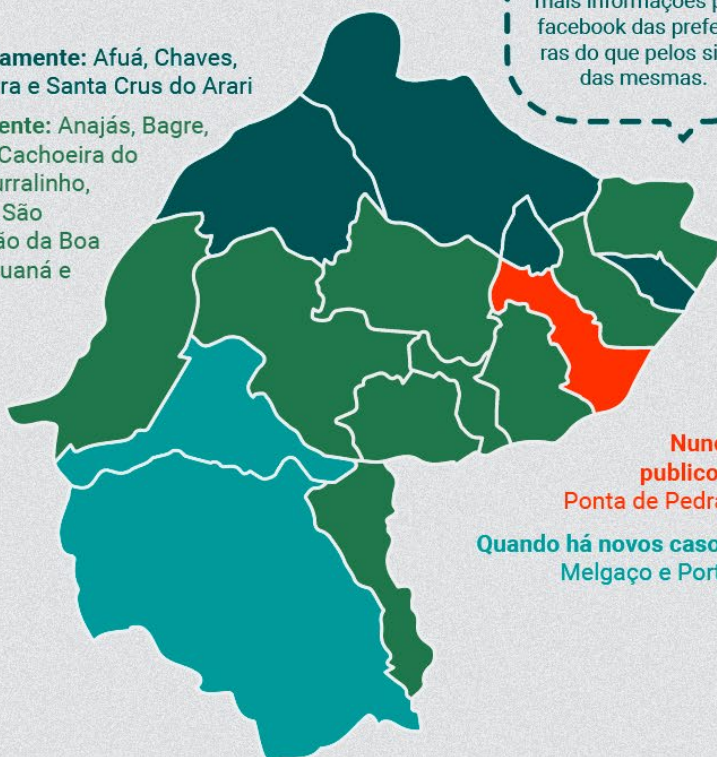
amente: Afuá, Chaves, ra e Santa Crus do Arari

ente: Anajás, Bagre, Cachoeira do urralinho, São ão da Boa uaná e

mais informações p facebook das prefe ras do que pelos si das mesmas.

Nunc publico Ponta de Pedra

Quando há novos caso Melgaço e Port